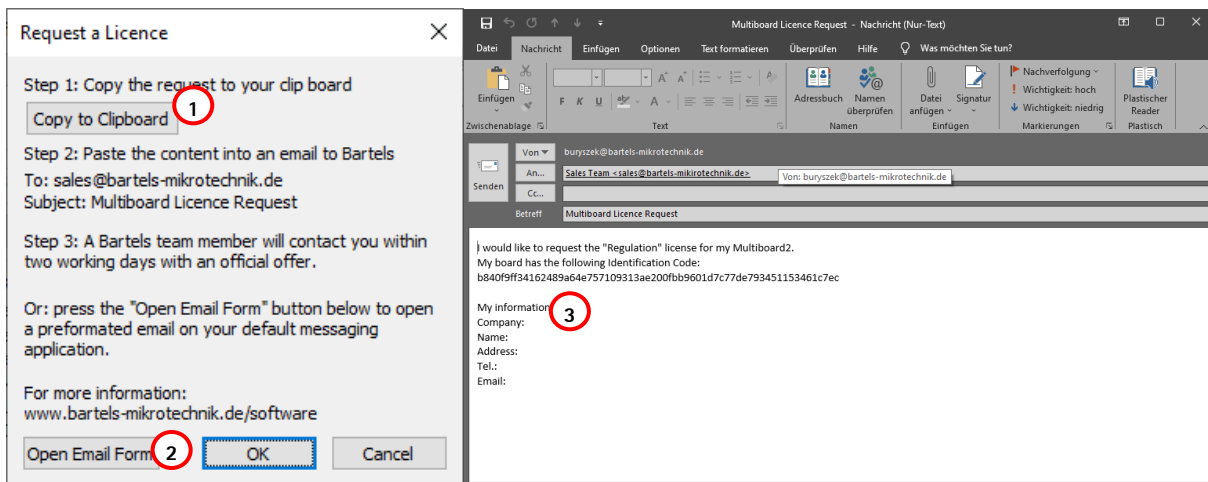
Request a Licence

Step 1: Copy the request to your clip board

Copy to Clipboard 1

Step 2: Paste the content into an email to Bartels
To: sales@bartels-mikrotechnik.de
Subject: Multiboard Licence Request

Step 3: A Bartels team member will contact you within two working days with an official offer.

Or: press the "Open Email Form" button below to open a preformated email on your default messaging application.

For more information:
www.bartels-mikrotechnik.de/software

Open Email Form 2 OK Cancel

Multiboard Licence Request - Nachricht (Nur-Text)

Datei Nachricht Einfügen Optionen Text formatieren Überprüfen Hilfe Was möchten Sie tun?

Einfügen Zwischenablage F K U Text Adressbuch Namen überprüfen Namen Datei anfügen Signatur Einfügen Nachverfolgung Wichtigkeit: hoch Wichtigkeit: niedrig Markierungen Plastischer Reader Plastisch

Senden Von buryszek@bartels-mikrotechnik.de
An... Sales Team <sales@bartels-mikrotechnik.de> Von: buryszek@bartels-mikrotechnik.de
Cc...
Betreff Multiboard Licence Request

I would like to request the "Regulation" license for my Multiboard2.
My board has the following Identification Code:
b840f9ff34162489a64e757109313ae200fbb9601d7c77de793451153461c7ec

My information 3
Company:
Name:
Address:
Tel.:
Email: